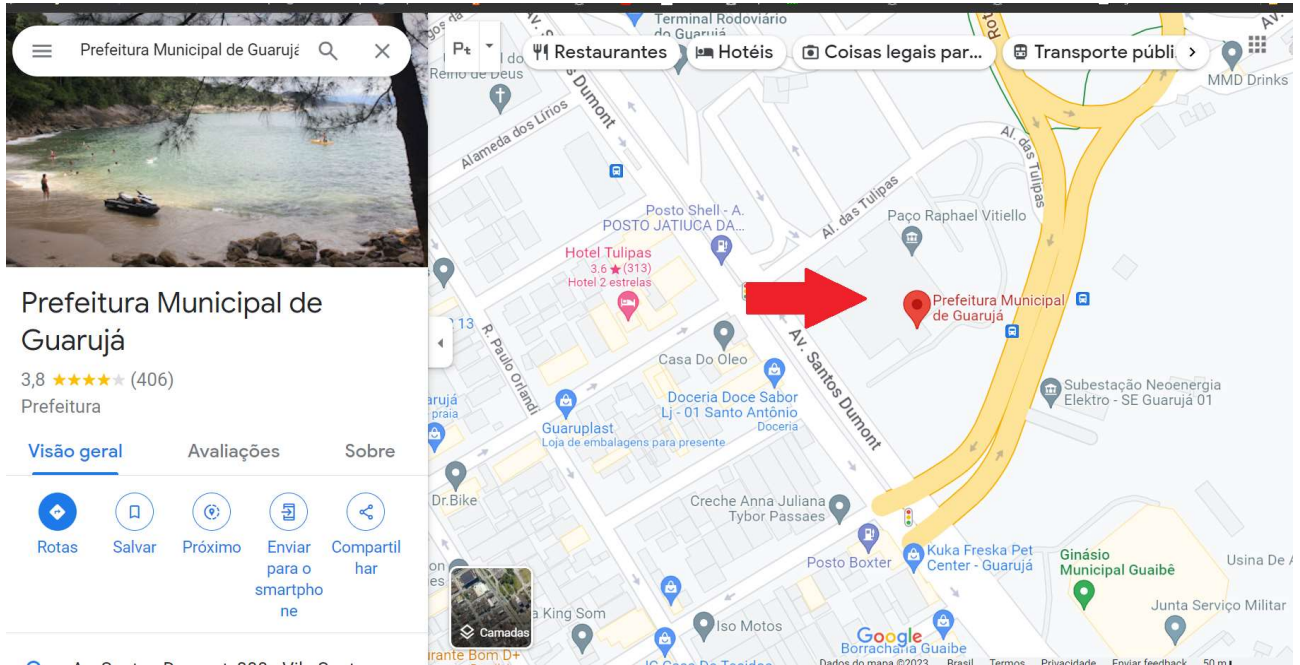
Prefeitura Municipal de Guarujá

Prefeitura Municipal de Guarujá
3,8 ★★★★★ (406)
Prefeitura

Visão geral
Avaliações
Sobre

Rotas
Salvar
Próximo
Enviar para o smartphone
Compartilhar

Restaurantes
Hotéis
Coisas legais par...
Transporte públi

Terminal Rodoviário do Guarujá
Reino de Deus
Alameda dos Lírios
Av. Santos Dumont
Posto Shell - A. POSTO JATIUCA DA...
Al. das Tulipas
Paço Raphael Vitiello
Al. das Tulipas
MMD Drinks
Hotel Tulipas
3.6 ★ (313)
Hotel 2 estrelas
Prefeitura Municipal de Guarujá
R. Paulo Orlandi
Casa Do Oleo
Av. Santos Dumont
Doceria Doce Sabor Lj - 01 Santo Antônio
Doceria
Guaruplast
Loja de embalagens para presente
Subestação Neoenergia Elektro - SE Guarujá 01
Dr.Bike
Creche Anna Juliana Tybor Passaes
Posto Boxter
Kuka Freska Pet Center - Guarujá
Ginásio Municipal Guaibê
Usina De
Junta Serviço Militar
King Som
Iso Motos
Borracharia Guaibe
Camadas
Google
Dados do mapa ©2023
Brasil
Termos
Privacidade
Enviar feedback
50 m